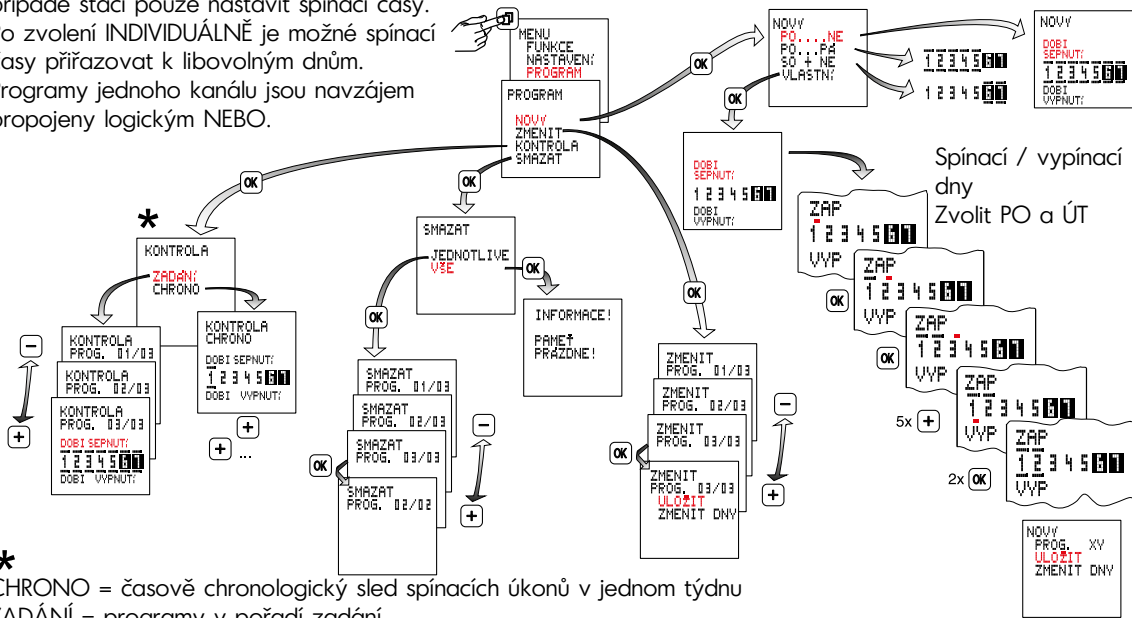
případě stačí pouze nastavit spínací časy. Po zvolení INDIVIDUÁLNĚ je možné spínací časy přiřazovat k libovolným dnům. Programy jednoho kanálu jsou navzájem propojeny logickým NEBO.

MENU
FUNKCE
NASTAVENÍ
PROGRAM

OK

PROGRAM
NOVÝ
ZMĚNIT
KONTROLA
SMAZAT

OK

NOVÝ
PO....NE
PO...PÁ
SO + NE
VLASTNÍ

1 2 3 4 5 6 7
1 2 3 4 5 6 7

OK

NOVÝ
DOBI SEPNUTÍ
1 2 3 4 5 6 7
DOBI VYPNUTÍ

DOBI SEPNUTÍ
1 2 3 4 5 6 7
DOBI VYPNUTÍ

Spínací / vypínací dny
Zvolit PO a ÚT

ZAP
1 2 3 4 5 6 7
VYP

OK

ZAP
1 2 3 4 5 6 7
VYP

OK

ZAP
1 2 3 4 5 6 7
VYP

5x +

ZAP
1 2 3 4 5 6 7
VYP

2x OK

ZAP
1 2 3 4 5 6 7
VYP

NOVÝ
PROG. XY
ULOŽIT
ZMĚNIT DNY

OK

*
KONTROLA
ZADÁNÍ
CHRONO

KONTROLA
PROG. 01/03

KONTROLA
PROG. 02/03

KONTROLA
PROG. 03/03
DOBI SEPNUTÍ
1 2 3 4 5 6 7
DOBI VYPNUTÍ

KONTROLA
CHRONO
DOBI SEPNUTÍ
1 2 3 4 5 6 7
DOBI VYPNUTÍ

+ ...

OK

SMAZAT
JEDNOTLIVĚ
VŠE

OK

INFORMACE!
PAMĚŤ
PRÁZDNÉ!

OK

SMAZAT
PROG. 01/03

SMAZAT
PROG. 02/03

SMAZAT
PROG. 03/03

SMAZAT
PROG. 02/02

OK

OK

ZMĚNIT
PROG. 01/03

ZMĚNIT
PROG. 02/03

ZMĚNIT
PROG. 03/03

ZMĚNIT
PROG. 03/03
ULOŽIT
ZMĚNIT DNY

OK

*
CHRONO = časově chronologický sled spínacích úkonů v jednom týdnu
ZADÁNÍ = programy v pořadí zadání